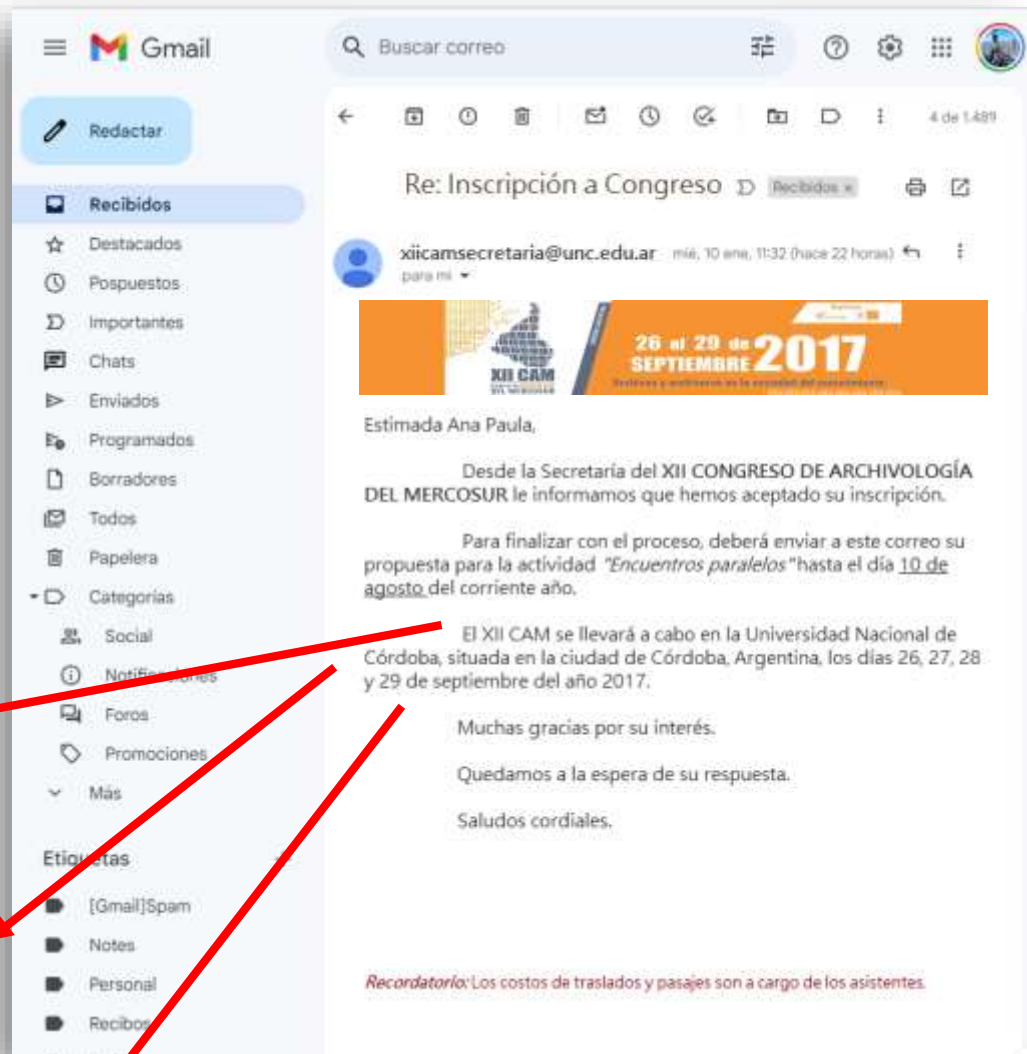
Gmail

Buscar correo

Redactar

Recibidos
Destacados
Pospuestos
Importantes
Chats
Enviados
Programados
Borradores
Todos
Papelera
Categorías
Social
Notificaciones
Foros
Promociones
Más

Etiquetas
[Gmail]Spam
Notes
Personal
Recibos

4 de 1.489

Re: Inscripción a Congreso Recibidos ×

xiicamsecretaria@unc.edu.ar mié, 10 ene, 11:32 (hace 22 horas)
para mí

XII CAM
26 al 29 de SEPTIEMBRE 2017

Estimada Ana Paula,

Desde la Secretaría del XII CONGRESO DE ARCHIVOLOGÍA DEL MERCOSUR le informamos que hemos aceptado su inscripción.

Para finalizar con el proceso, deberá enviar a este correo su propuesta para la actividad "Encuentros paralelos" hasta el día 10 de agosto del corriente año.

El XII CAM se llevará a cabo en la Universidad Nacional de Córdoba, situada en la ciudad de Córdoba, Argentina, los días 26, 27, 28 y 29 de septiembre del año 2017.

Muchas gracias por su interés.

Quedamos a la espera de su respuesta.

Saludos cordiales.

Recordatorio: Los costos de traslados y pasajes son a cargo de los asistentes.